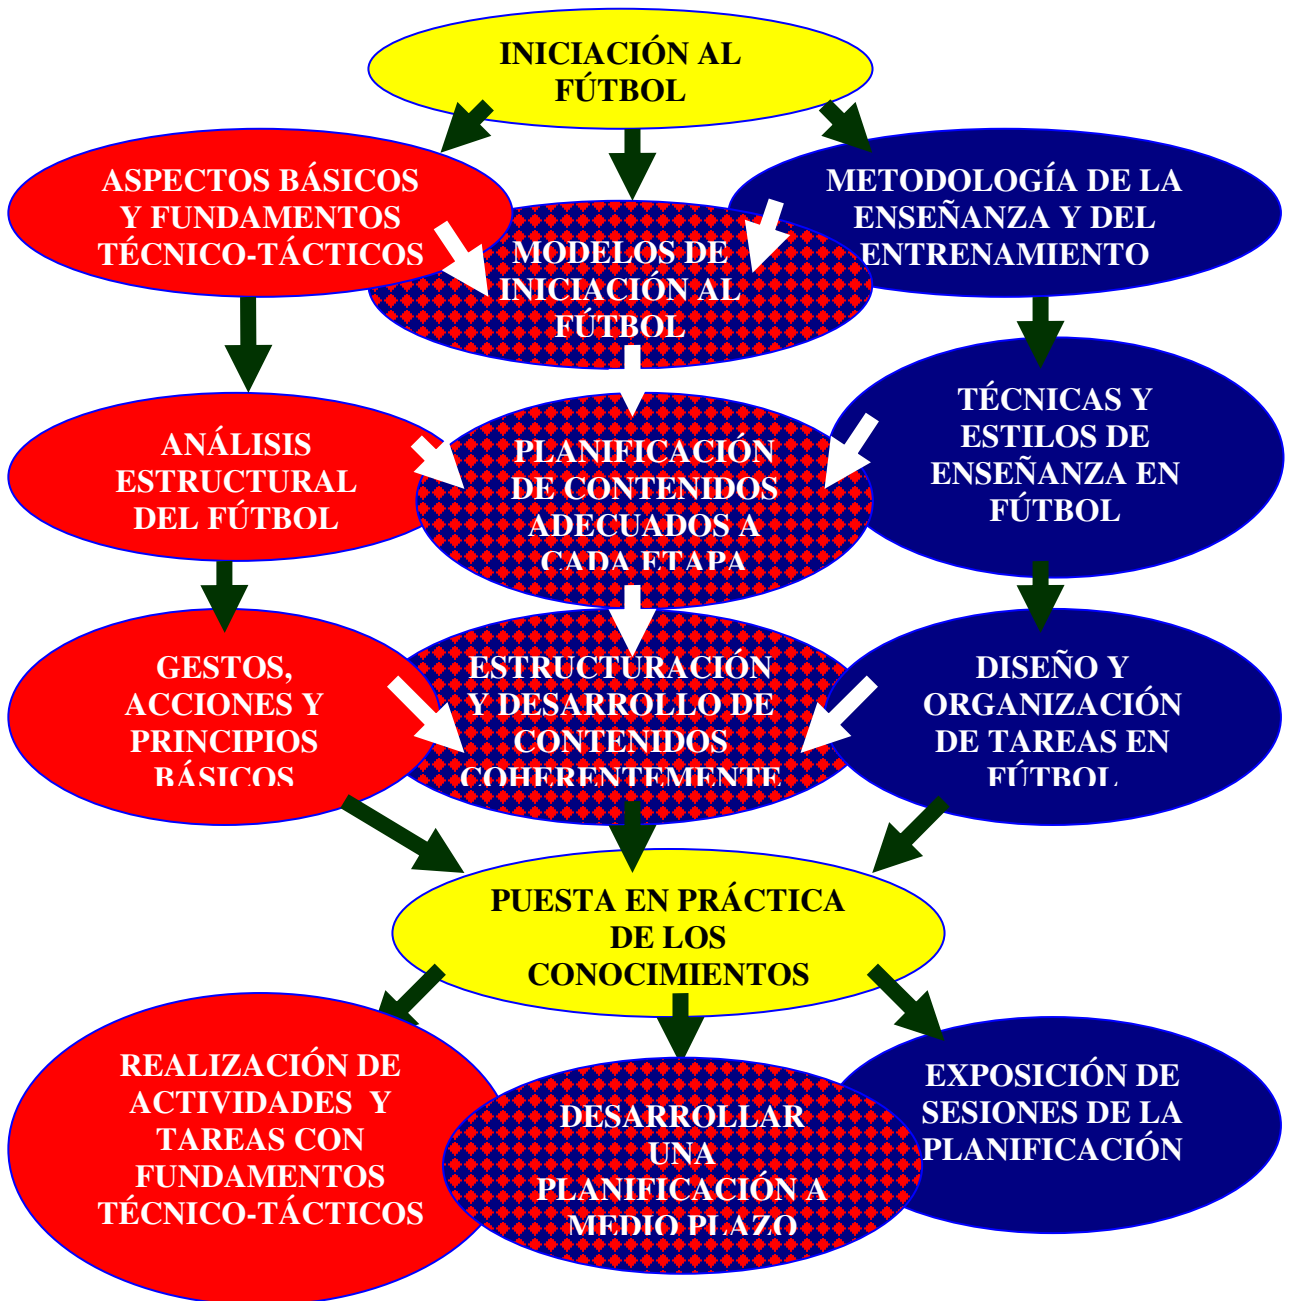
INICIACIÓN AL FÚTBOL

ASPECTOS BÁSICOS Y FUNDAMENTOS TÉCNICO-TÁCTICOS

MODELOS DE INICIACIÓN AL FÚTBOL

METODOLOGÍA DE LA ENSEÑANZA Y DEL ENTRENAMIENTO

ANÁLISIS ESTRUCTURAL DEL FÚTBOL

PLANIFICACIÓN DE CONTENIDOS ADECUADOS A CADA ETAPA

TÉCNICAS Y ESTILOS DE ENSEÑANZA EN FÚTBOL

GESTOS, ACCIONES Y PRINCIPIOS BÁSICOS

ESTRUCTURACIÓN Y DESARROLLO DE CONTENIDOS COHERENTEMENTE

DISEÑO Y ORGANIZACIÓN DE TAREAS EN FÚTBOL

PUESTA EN PRÁCTICA DE LOS CONOCIMIENTOS

REALIZACIÓN DE ACTIVIDADES Y TAREAS CON FUNDAMENTOS TÉCNICO-TÁCTICOS

DESARROLLAR UNA PLANIFICACIÓN A MEDIO PLAZO

EXPOSICIÓN DE SESIONES DE LA PLANIFICACIÓN